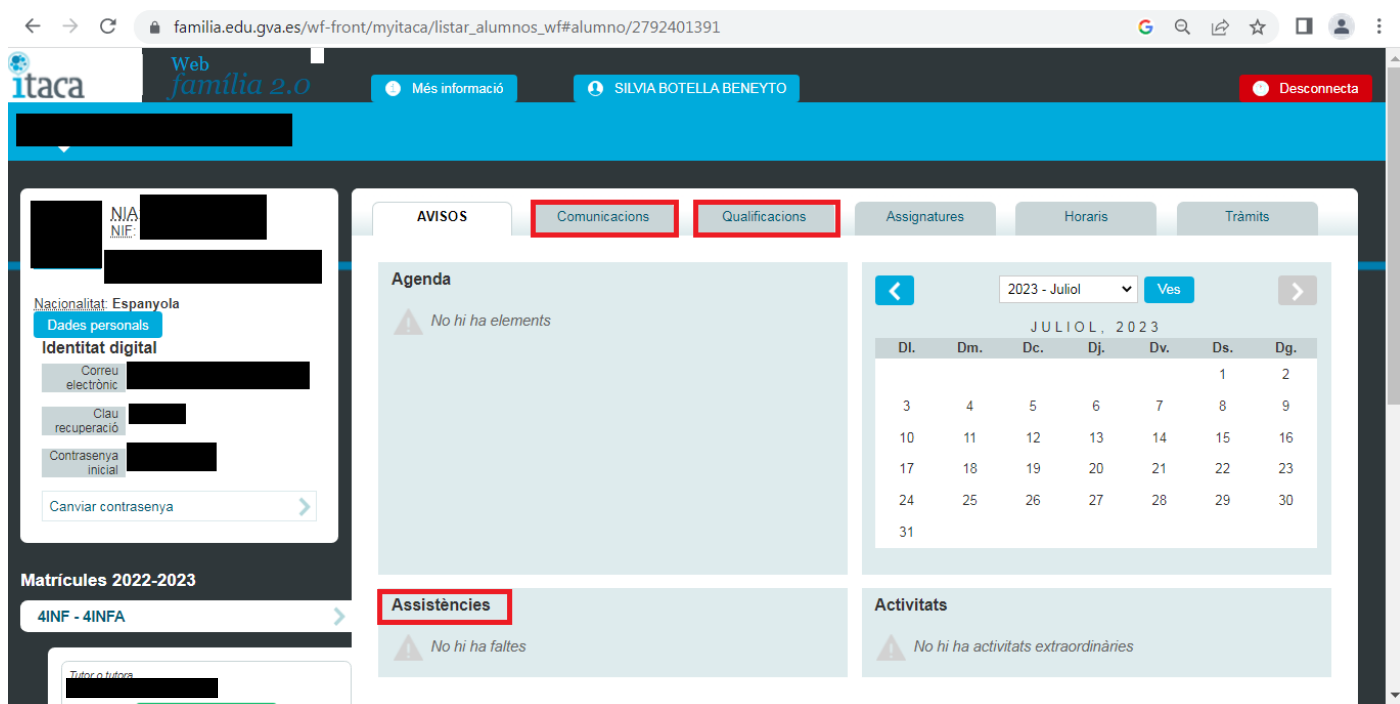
familia.edu.gva.es/wf-front/myitaca/listar_alumnos_wf#alumno/2792401391

itaca Web família 2.0

Més informació

SILVIA BOTELLA BENEYTO

Desconnecta

NIA:
NIF:

Nacionalitat: Espanyola

Dades personals

Identitat digital

Correu electrònic

Clau recuperació

Contrasenya inicial

Canviar contrasenya

Matrícules 2022-2023

4INF - 4INFA

Tutor o tutora

AVISOS | Comunicacions | Qualificacions | Assignatures | Horaris | Tràmits

Agenda

No hi ha elements

2023 - Juliol Ves

JULIOL, 2023

| Dl. | Dm. | Dc. | Dj. | Dv. | Ds. | Dg. |
|---|---|---|---|---|---|---|
| | | | | | 1 | 2 |
| 3 | 4 | 5 | 6 | 7 | 8 | 9 |
| 10 | 11 | 12 | 13 | 14 | 15 | 16 |
| 17 | 18 | 19 | 20 | 21 | 22 | 23 |
| 24 | 25 | 26 | 27 | 28 | 29 | 30 |
| 31 | | | | | | |

Assistències

No hi ha faltes

Activitats

No hi ha activitats extraordinàries